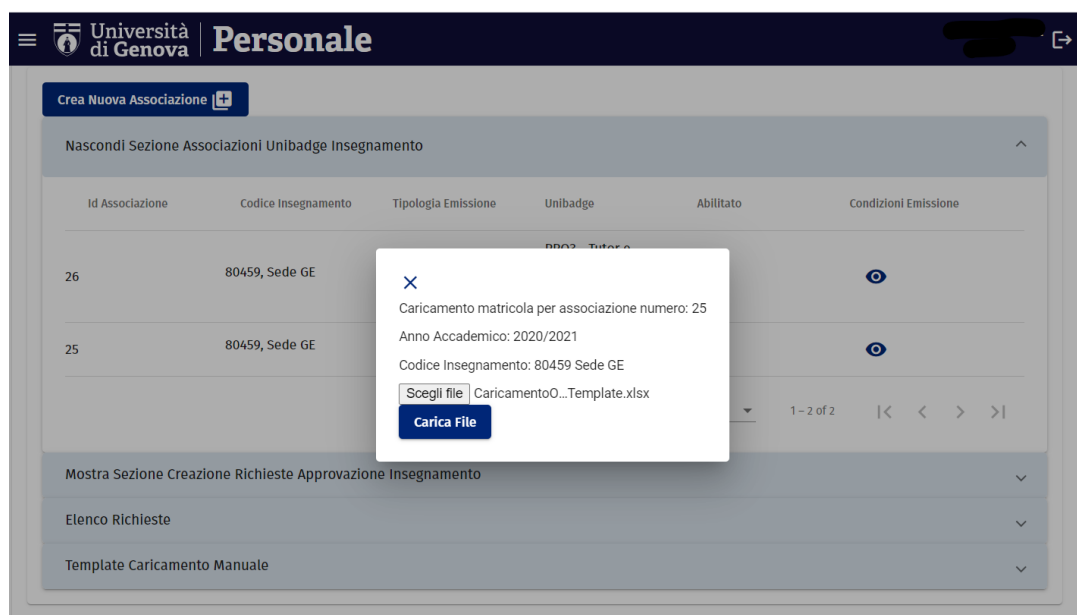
Università di Genova | Personale

Crea Nuova Associazione

Nascondi Sezione Associazioni Unibadge Insegnamento

| Id Associazione | Codice Insegnamento | Tipologia Emissione | Unibadge | Abilitato | Condizioni Emissione |
|---|---|---|---|---|---|
| 26 | 80459, Sede GE | | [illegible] | | |
| 25 | 80459, Sede GE | | | | |

1 – 2 of 2

×

Caricamento matricola per associazione numero: 25

Anno Accademico: 2020/2021

Codice Insegnamento: 80459 Sede GE

Scegli file CaricamentoO...Template.xlsx

Carica File

Mostra Sezione Creazione Richieste Approvazione Insegnamento

Elenco Richieste

Template Caricamento Manuale